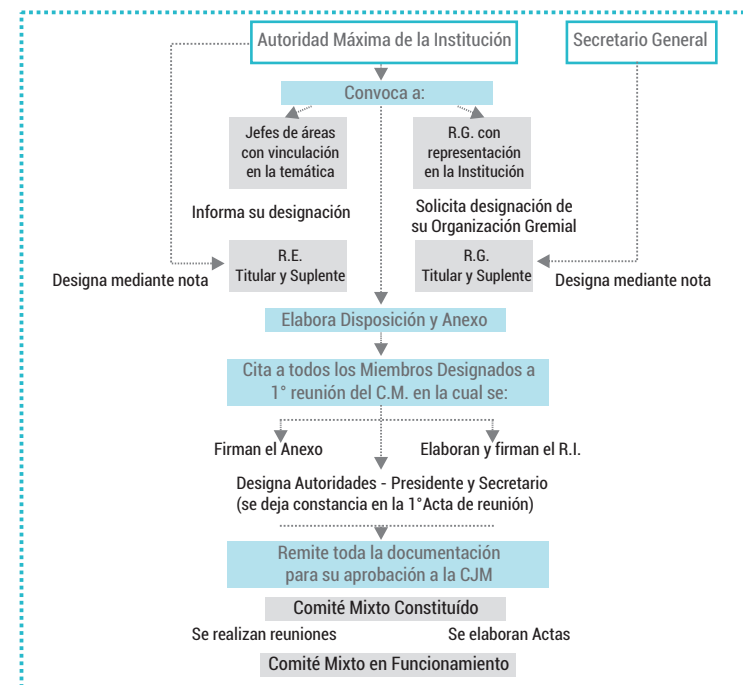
Autoridad Máxima de la Institución

Secretario General

Convoca a:

Jefes de áreas con vinculación en la temática

R.G. con representación en la Institución

Informa su designación

Solicita designación de su Organización Gremial

Designa mediante nota

R.E. Titular y Suplente

R.G. Titular y Suplente

Designa mediante nota

Elabora Disposición y Anexo

Cita a todos los Miembros Designados a 1° reunión del C.M. en la cual se:

Firman el Anexo

Elaboran y firman el R.I.

Designa Autoridades - Presidente y Secretario (se deja constancia en la 1°Acta de reunión)

Remite toda la documentación para su aprobación a la CJM

Comité Mixto Constituído

Se realizan reuniones

Se elaboran Actas

Comité Mixto en Funcionamiento